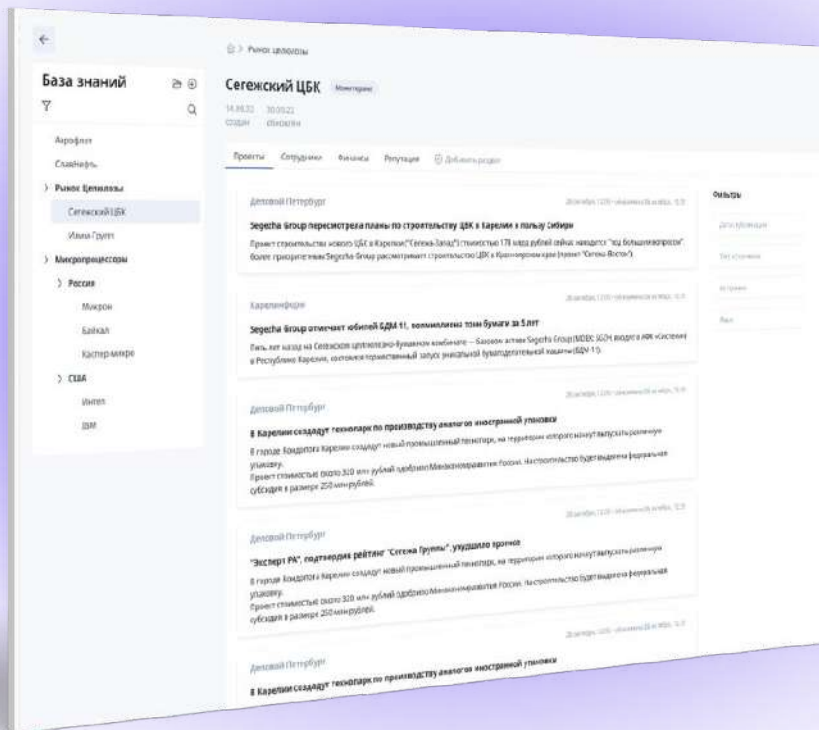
Рынок целлюлозы

База знаний

Аэрофлот
Славнефть
Рынок Целлюлозы
Сегежский ЦБК
Илим Групп
Микропроцессоры
Россия
Микрон
Байкал
Кастер микро
США
Интел
IBM

Сегежский ЦБК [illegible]

14.09.22 30.09.22
Создан Обновлен

Проекты Сотрудники Финансы Репутация Добавить раздел

Деловой Петербург
Segezha Group пересмотрела планы по строительству ЦБК в Карелии в пользу Сибири
Проект строительства нового ЦБК в Карелии ("Сегежа-Запад") стоимостью 178 млрд рублей сейчас находится "под большим вопросом", более приоритетным Segezha Group рассматривает строительство ЦБК в Красноярском крае (проект "Сегежа-Восток").

Карелинформ
Segezha Group отмечает юбилей БДМ 11, воплощение тонн бумаги за 5 лет
Пять лет назад на Сегежском целлюлозно-бумажном комбинате — базовом активе Segezha Group (MOEX: SGZH, входит в АФК «Система» в Республике Карелия, состоялся торжественный запуск уникальной бумагоделательной машины (БДМ 11).

Деловой Петербург
В Карелии создадут технопарк по производству аналогов иностранной упаковки
В городе Кондопога Карелии создадут новый промышленный технопарк, на территории которого начнут выпускать различную упаковку.
Проект стоимостью около 320 млн рублей одобрило Минэкономразвития России. На строительство будет выделена федеральная субсидия в размере 250 млн рублей.

Деловой Петербург
"Эксперт РА", подтвердив рейтинг "Сегежа Групп", ухудшило прогноз
В городе Кондопога Карелии создадут новый промышленный технопарк, на территории которого начнут выпускать различную упаковку.
Проект стоимостью около 320 млн рублей одобрило Минэкономразвития России. На строительство будет выделена федеральная субсидия в размере 250 млн рублей.

Деловой Петербург
В Карелии создадут технопарк по производству аналогов иностранной упаковки

Фильтры
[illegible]
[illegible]
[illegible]
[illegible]